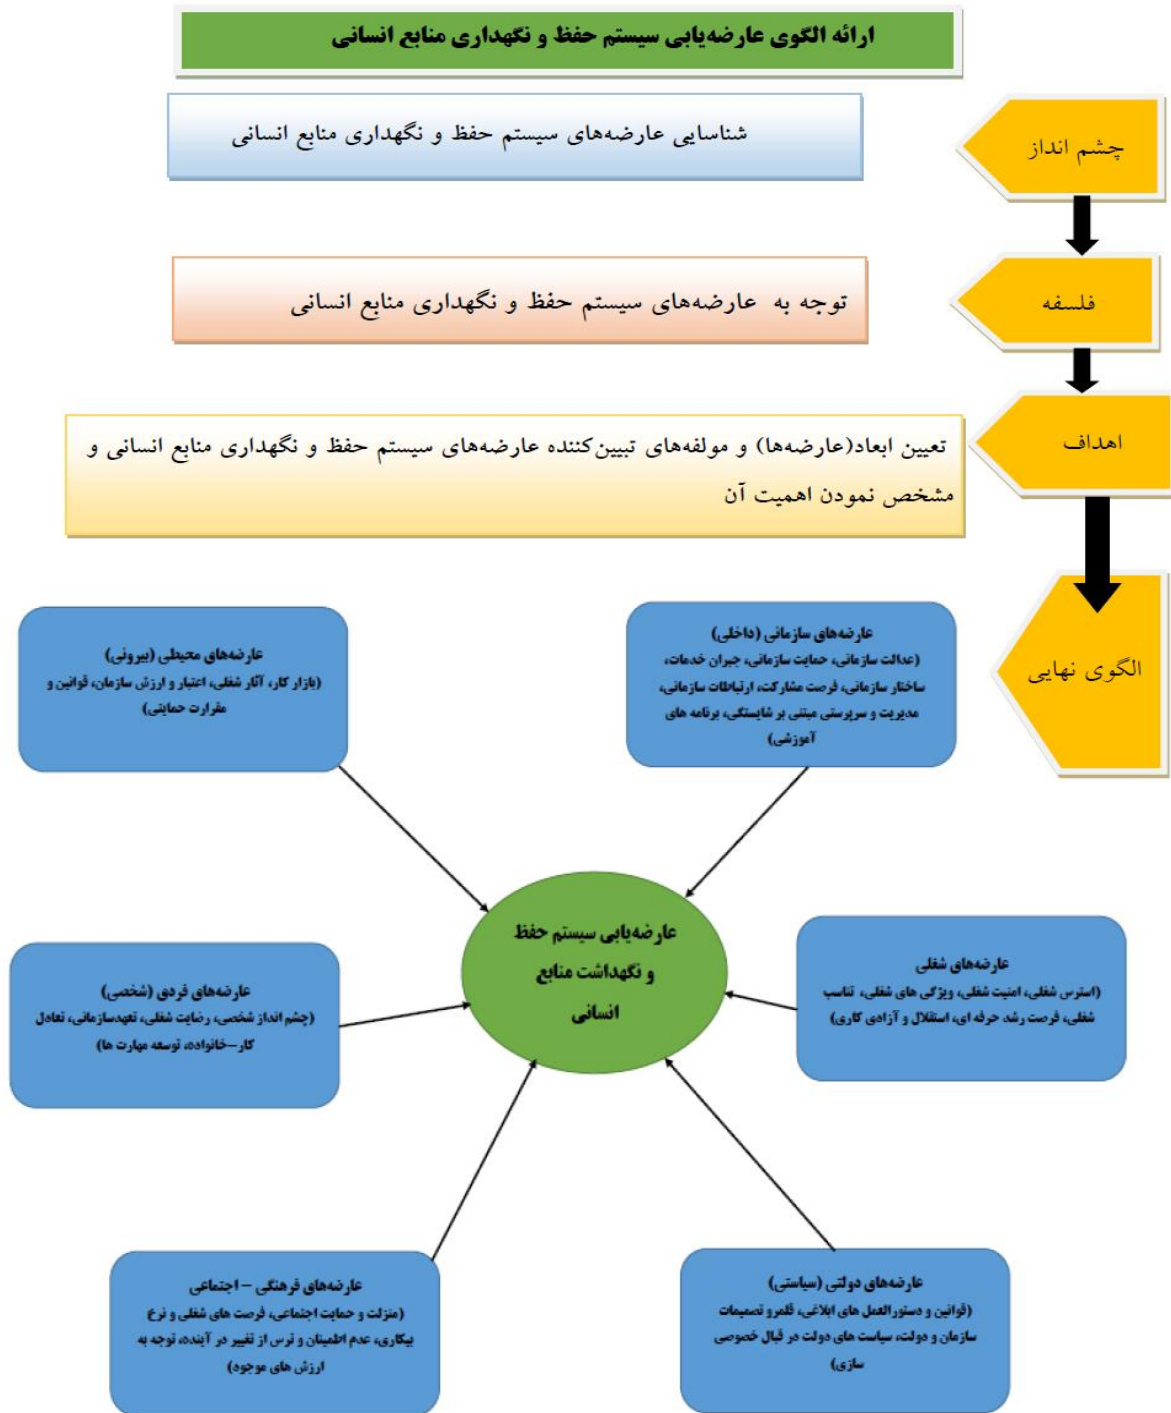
ارائه الگوی عارضه‌یابی سیستم حفظ و نگهداری منابع انسانی

چشم انداز

شناسایی عارضه‌های سیستم حفظ و نگهداری منابع انسانی

فلسفه

توجه به عارضه‌های سیستم حفظ و نگهداری منابع انسانی

اهداف

تعیین ابعاد(عارضه‌ها) و مولفه‌های تبیین‌کننده عارضه‌های سیستم حفظ و نگهداری منابع انسانی و مشخص نمودن اهمیت آن

الگوی نهایی

عارضه‌های سازمانی (داخلی)
(عدالت سازمانی، حمایت سازمانی، جبران خدمات، ساختار سازمانی، فرصت مشارکت، ارتباطات سازمانی، مدیریت و سرپرستی مبتنی بر شایستگی، برنامه های آموزشی)

عارضه‌های محیطی (بیرونی)
(بازار کار، آثار شغلی، اعتبار و ارزش سازمان، قوانین و مقرارت حمایتی)

عارضه‌یابی سیستم حفظ و نگهداشت منابع انسانی

عارضه‌های شغلی
(استرس شغلی، امنیت شغلی، ویژگی های شغلی، تناسب شغلی، فرصت رشد حرفه ای، استقلال و آزادی کاری)

عارضه‌های فردی (شخصی)
(چشم انداز شخصی، رضایت شغلی، تعهدسازمانی، تعادل کار–خانواده، توسعه مهارت ها)

عارضه‌های دولتی (سیاستی)
(قوانین و دستورالعمل های ابلاغی، قلمرو تصمیمات سازمان و دولت، سیاست های دولت در قبال خصوصی سازی)

عارضه‌های فرهنگی – اجتماعی
(منزلت و حمایت اجتماعی، فرصت های شغلی و نرخ بیکاری، عدم اطمینان و ترس از تغییر در آینده، توجه به ارزش های موجود)